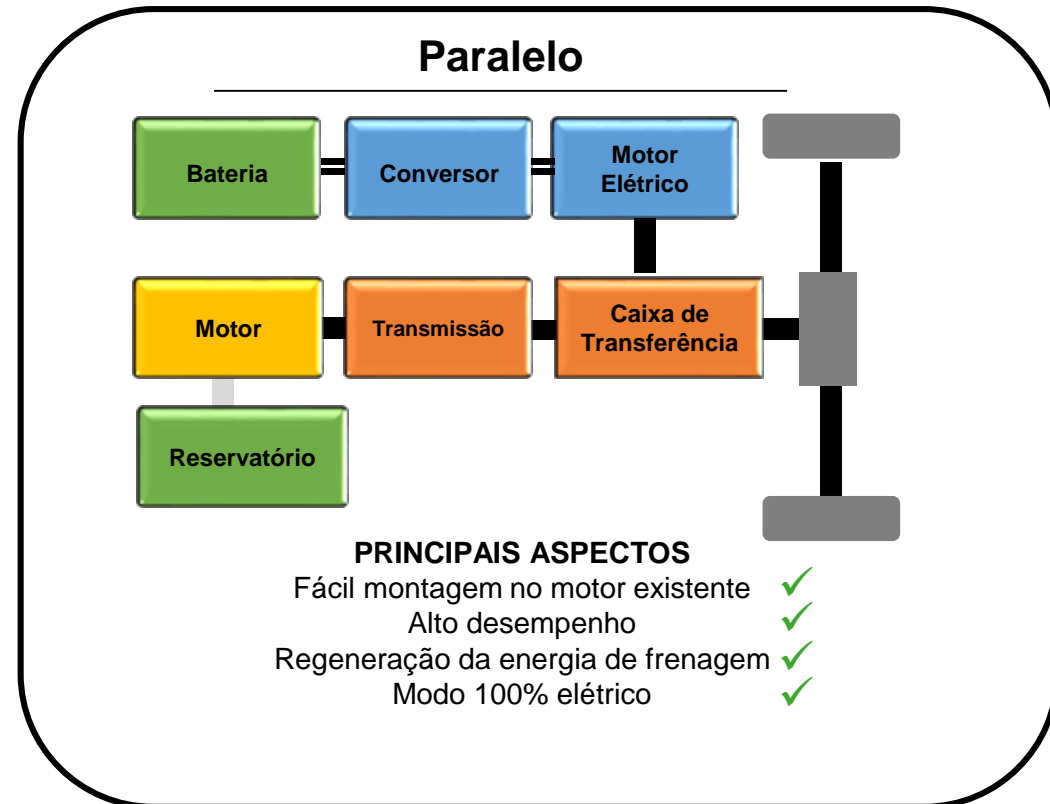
Paralelo

Bateria

Conversor

Motor Elétrico

Motor

Transmissão

Caixa de Transferência

Reservatório

PRINCIPAIS ASPECTOS
Fácil montagem no motor existente ✓
Alto desempenho ✓
Regeneração da energia de frenagem ✓
Modo 100% elétrico ✓